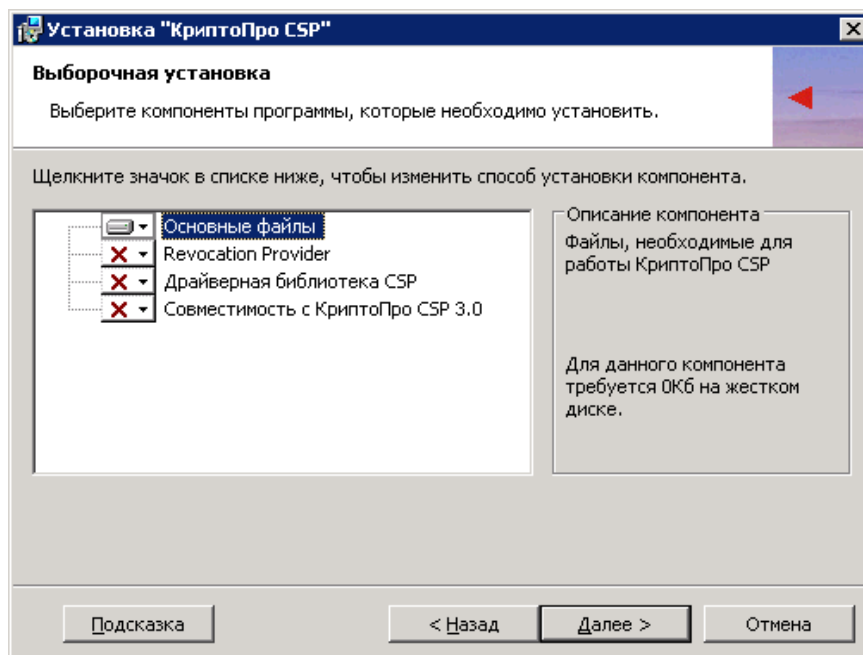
Установка "КриптоПро CSP"

Выборочная установка

Выберите компоненты программы, которые необходимо установить.

Щелкните значок в списке ниже, чтобы изменить способ установки компонента.

Основные файлы
Revocation Provider
Драйверная библиотека CSP
Совместимость с КриптоПро CSP 3.0

Описание компонента
Файлы, необходимые для работы КриптоПро CSP

Для данного компонента требуется 0Кб на жестком диске.

Подсказка
< Назад
Далее >
Отмена